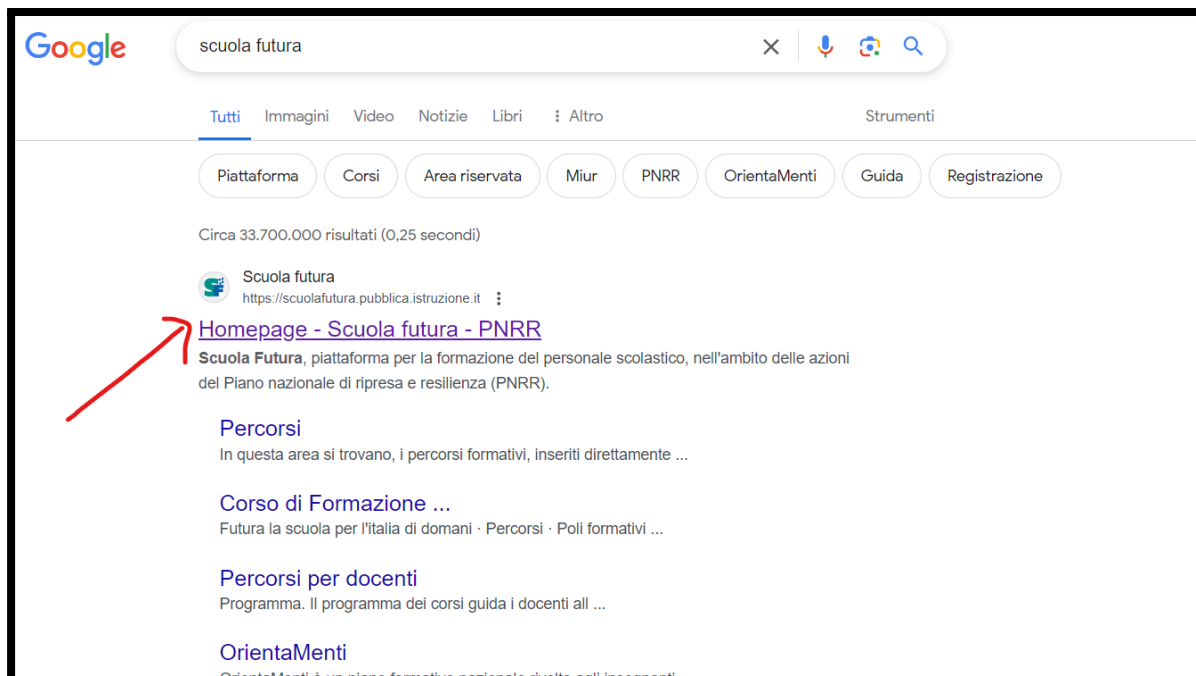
Google

scuola futura

Tutti Immagini Video Notizie Libri ⋮ Altro Strumenti

Piattaforma Corsi Area riservata Miur PNRR OrientaMenti Guida Registrazione

Circa 33.700.000 risultati (0,25 secondi)

Scuola futura
https://scuolafutura.pubblica.istruzione.it

Homepage - Scuola futura - PNRR
Scuola Futura, piattaforma per la formazione del personale scolastico, nell'ambito delle azioni del Piano nazionale di ripresa e resilienza (PNRR).

Percorsi
In questa area si trovano, i percorsi formativi, inseriti direttamente ...

Corso di Formazione ...
Futura la scuola per l'italia di domani · Percorsi · Poli formativi ...

Percorsi per docenti
Programma. Il programma dei corsi guida i docenti all ...

OrientaMenti
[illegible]